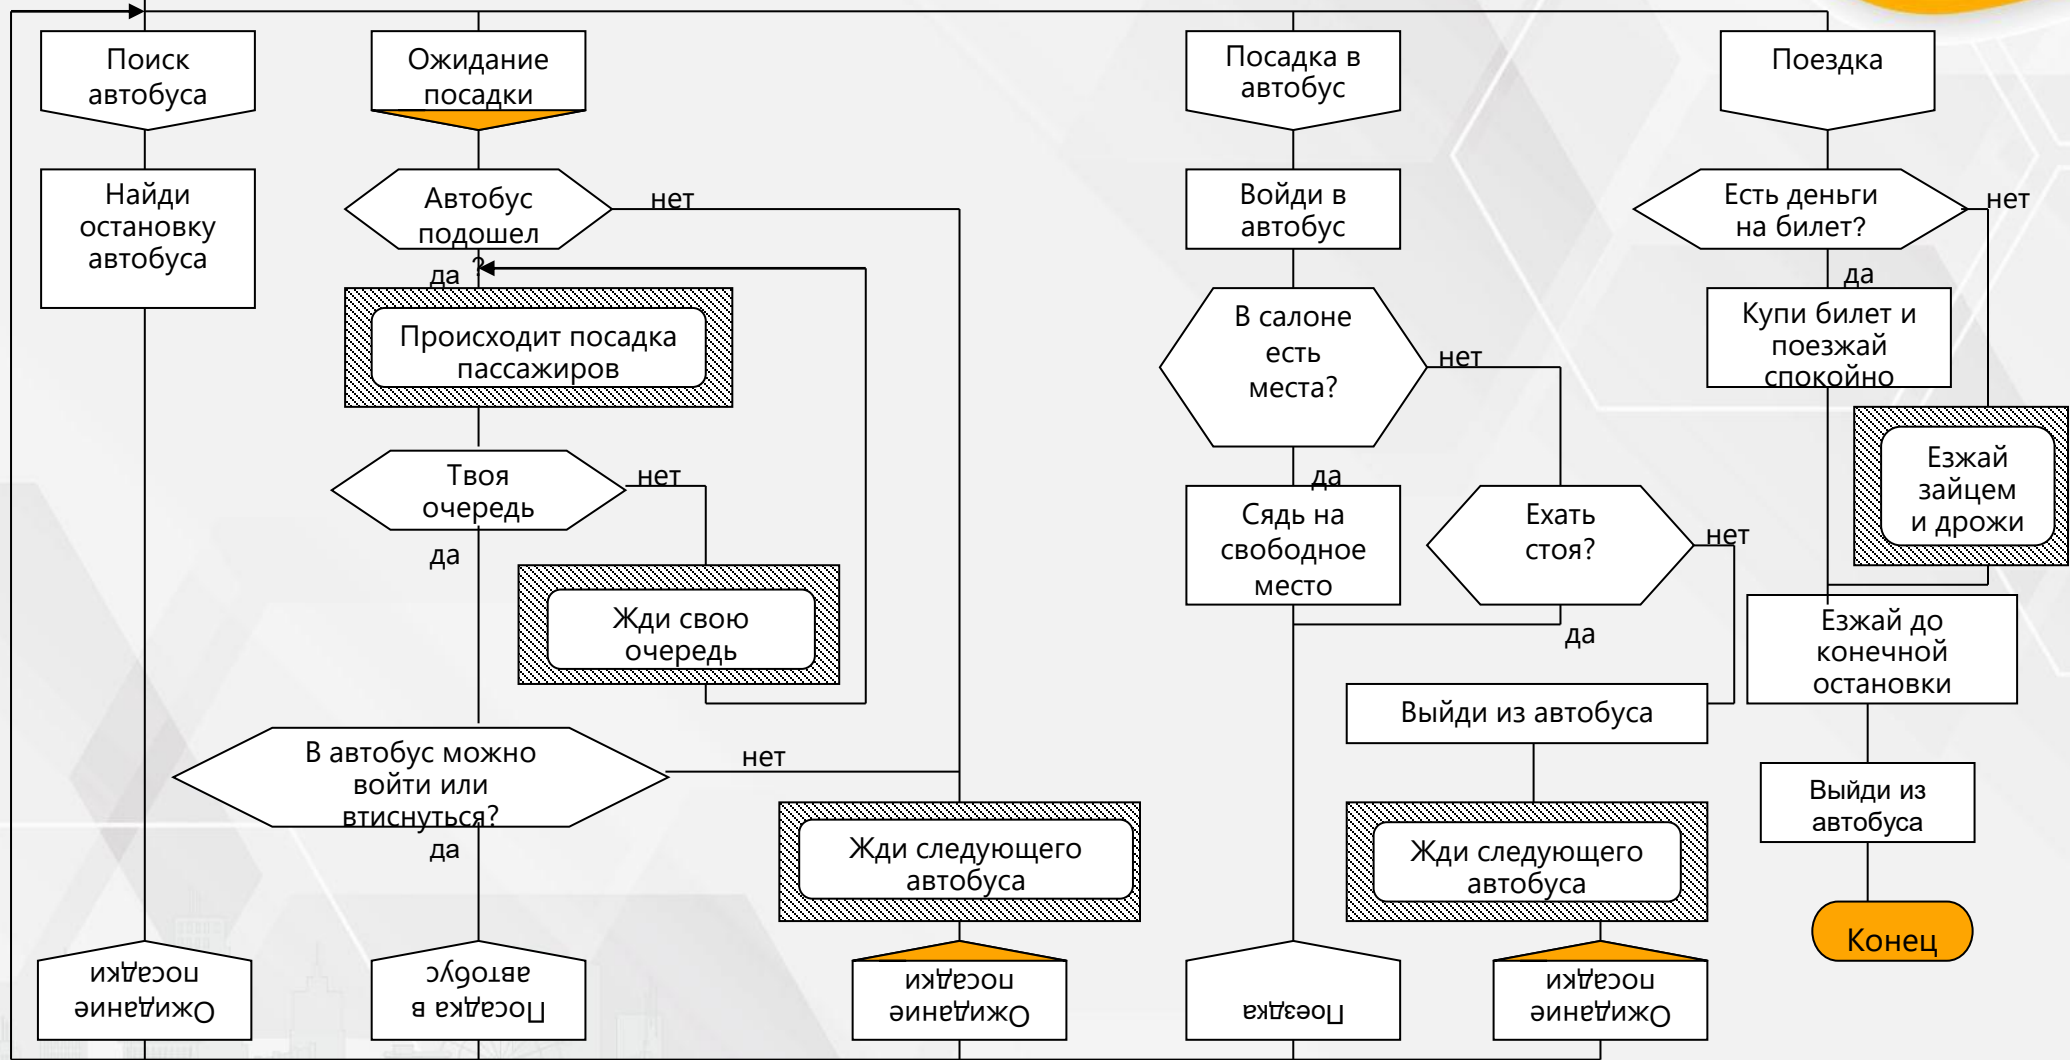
Поиск автобуса

Ожидание посадки

Посадка в автобус

Поездка

Найди остановку автобуса

Автобус подошел?

нет

да

Происходит посадка пассажиров

Твоя очередь

нет

да

Жди свою очередь

В автобус можно войти или втиснуться?

нет

да

Жди следующего автобуса

Ожидание посадки

Посадка в автобус

Ожидание посадки

Войди в автобус

В салоне есть места?

нет

да

Сядь на свободное место

Ехать стоя?

нет

да

Выйди из автобуса

Жди следующего автобуса

Поездка

Ожидание посадки

Есть деньги на билет?

нет

да

Купи билет и поезжай спокойно

Езжай зайцем и дрожи

Езжай до конечной остановки

Выйди из автобуса

Конец

Ожидание посадки